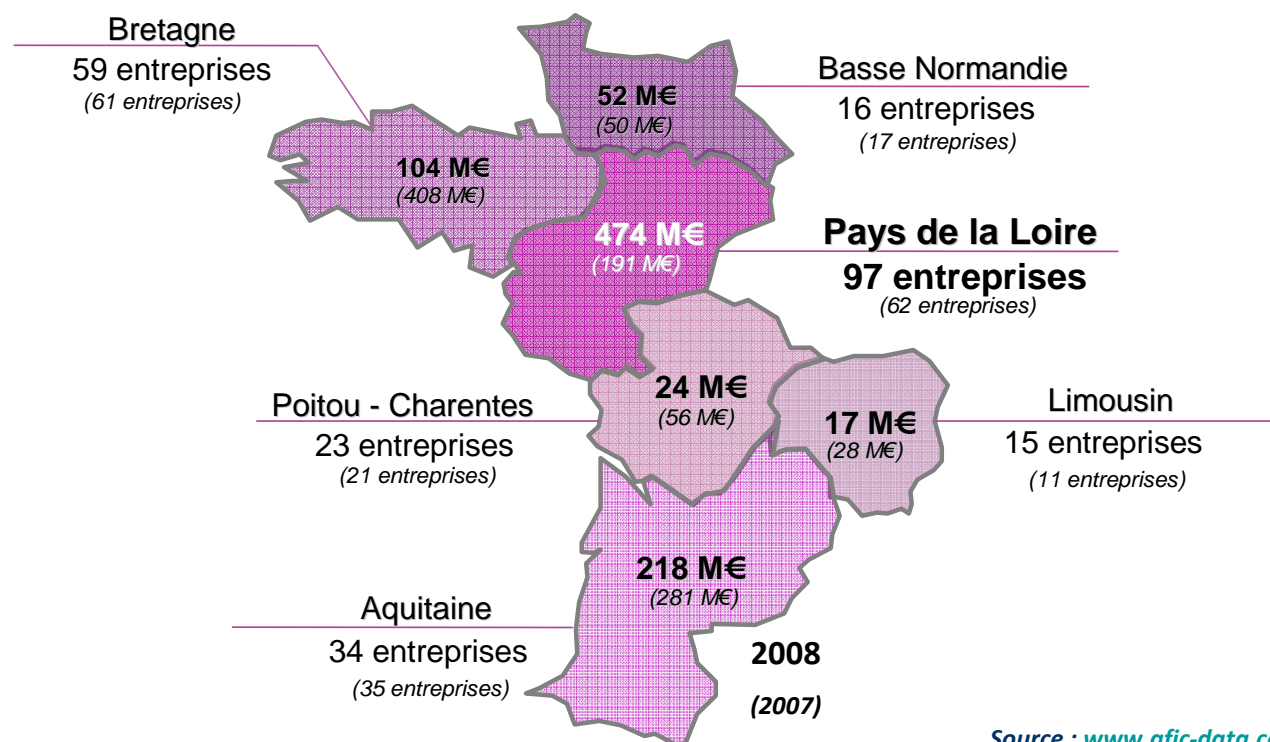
Bretagne
59 entreprises
(61 entreprises)

52 M€
(50 M€)

Basse Normandie
16 entreprises
(17 entreprises)

104 M€
(408 M€)

474 M€
(191 M€)

Pays de la Loire
97 entreprises
(62 entreprises)

24 M€
(56 M€)

Poitou - Charentes
23 entreprises
(21 entreprises)

17 M€
(28 M€)

Limousin
15 entreprises
(11 entreprises)

218 M€
(281 M€)

Aquitaine
34 entreprises
(35 entreprises)

2008
(2007)

Source : www.afic-data.c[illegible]